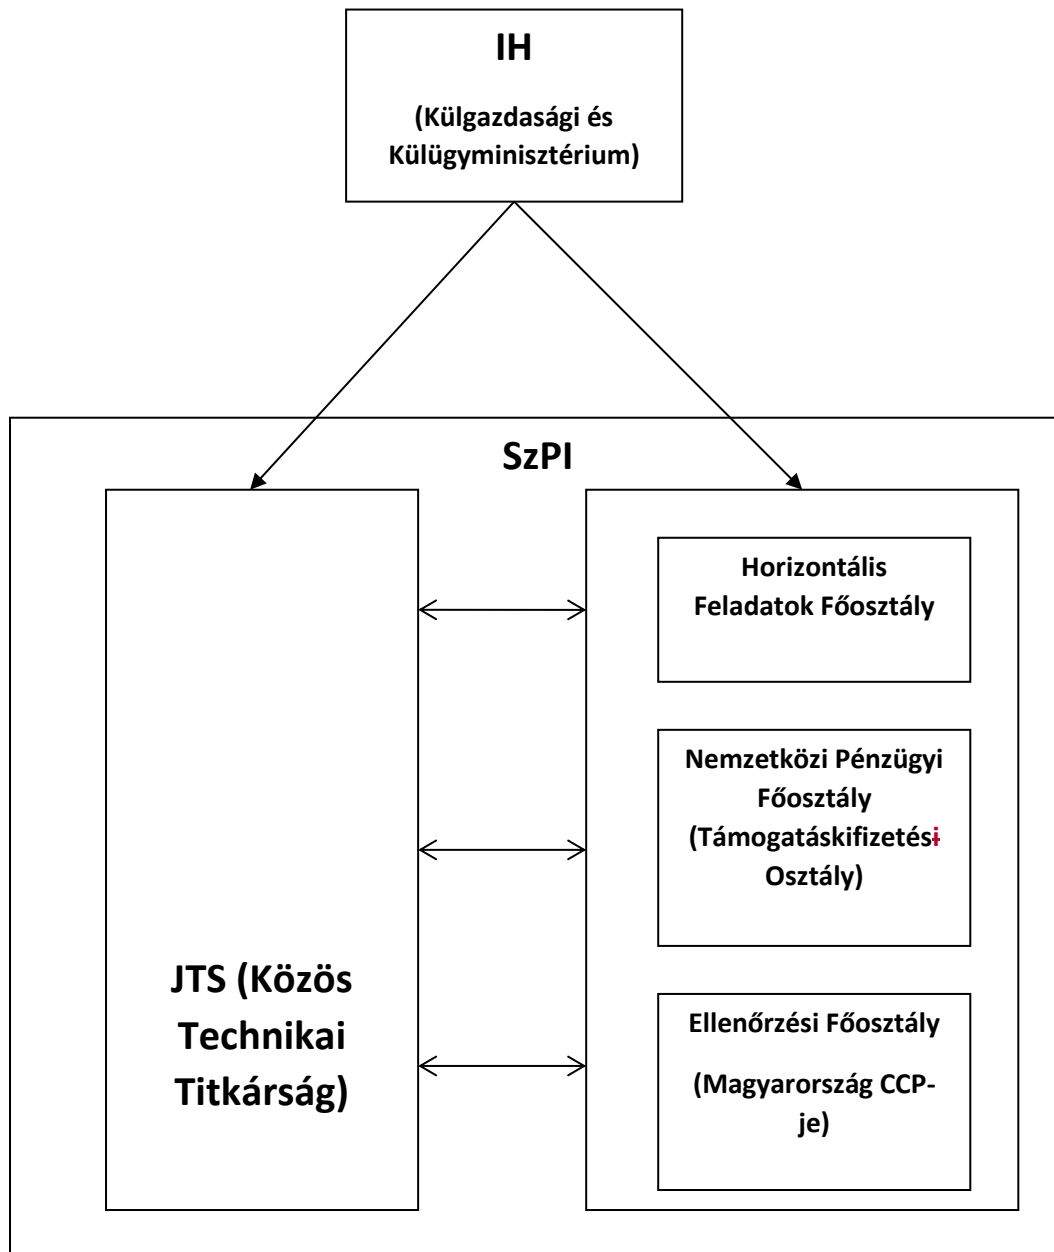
IH

(Külgazdasági és Külügyminisztérium)

SzPI

JTS (Közös Technikai Titkárság)

Horizontális Feladatok Főosztály

Nemzetközi Pénzügyi Főosztály (Támogatáskifizetési Osztály)

Ellenőrzési Főosztály

(Magyarország CCP-je)